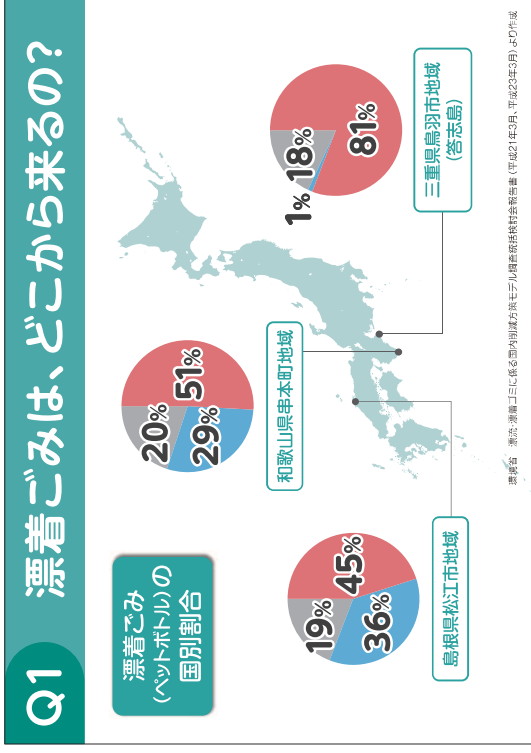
Q1 漂着ごみは、どこから来るの?

漂着ごみ（ペットボトル）の国別割合

三重県鳥羽市地域（答志島）
81%
18%
1%

和歌山県串本町地域
51%
29%
20%

島根県松江市地域
45%
36%
19%

環境省　漂流・漂着ゴミに係る国内削減方策モデル調査総括検討会報告書（平成21年3月、平成23年3月）より作成